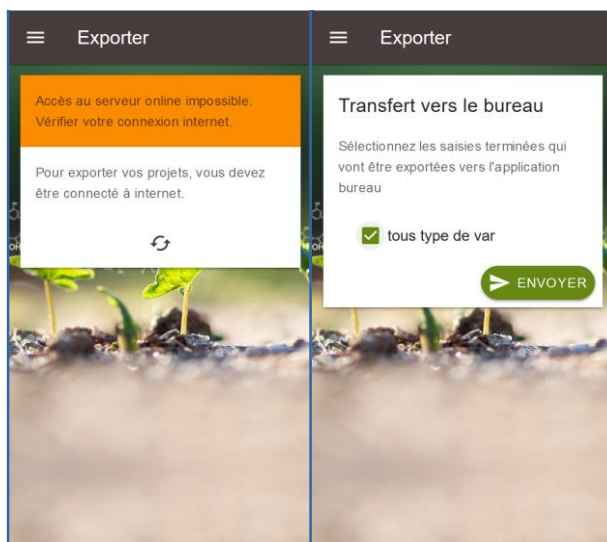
Exporter

Accès au serveur online impossible. Vérifier votre connexion internet.

Pour exporter vos projets, vous devez être connecté à internet.

Exporter

Transfert vers le bureau

Sélectionnez les saisies terminées qui vont être exportées vers l'application bureau

tous type de var

ENVOYER